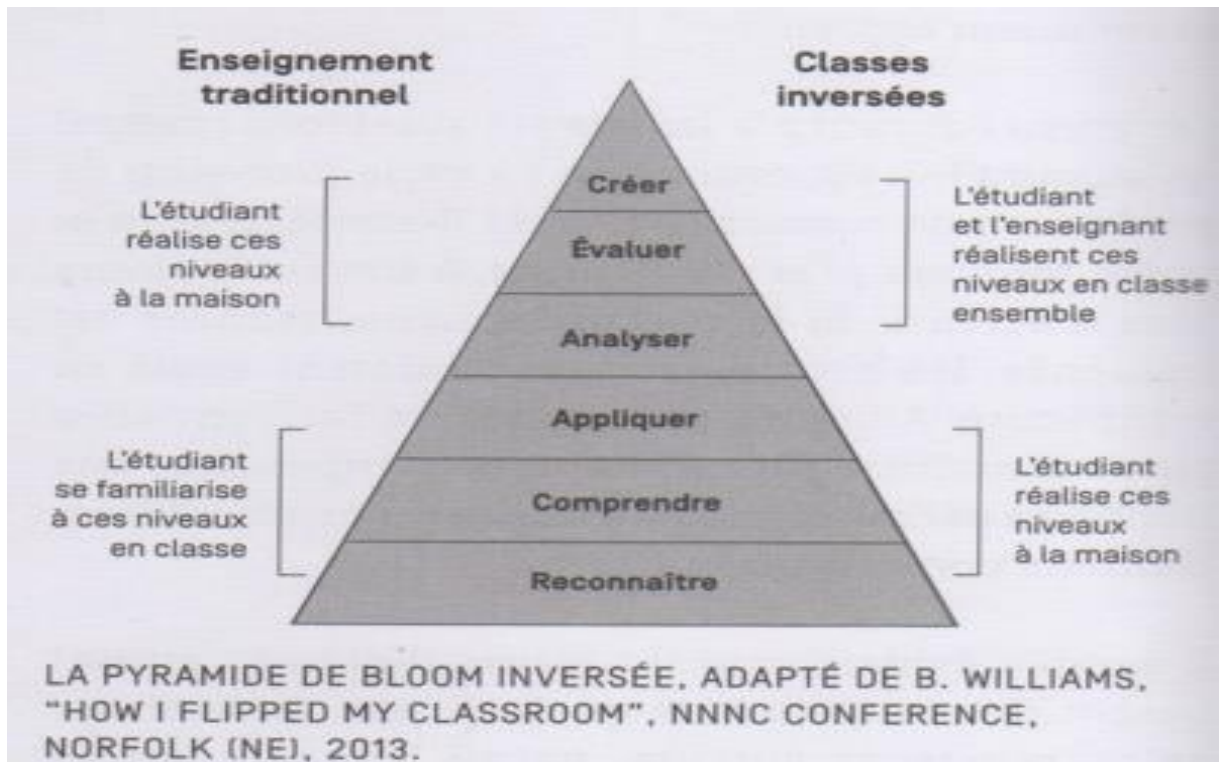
Enseignement traditionnel

Classes inversées

L'étudiant réalise ces niveaux à la maison

Créer

Évaluer

L'étudiant et l'enseignant réalisent ces niveaux en classe ensemble

Analyser

Appliquer

L'étudiant se familiarise à ces niveaux en classe

Comprendre

L'étudiant réalise ces niveaux à la maison

Reconnaître

LA PYRAMIDE DE BLOOM INVERSÉE, ADAPTÉ DE B. WILLIAMS, "HOW I FLIPPED MY CLASSROOM", NNNC CONFERENCE, NORFOLK (NE), 2013.